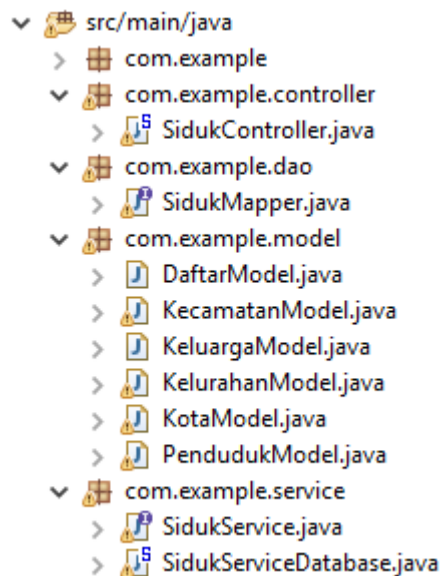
src/main/java
com.example
com.example.controller
SidukController.java
com.example.dao
SidukMapper.java
com.example.model
DaftarModel.java
KecamatanModel.java
KeluargaModel.java
KelurahanModel.java
KotaModel.java
PendudukModel.java
com.example.service
SidukService.java
SidukServiceDatabase.java